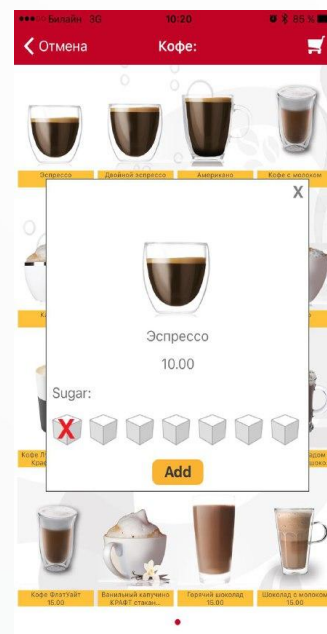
Билайн 3G
10:20
85 %
Отмена
Кофе:

Эспрессо
Двойной эспрессо
Американо
Кофе с молоком

X

Эспрессо
10.00

Sugar:

Add

К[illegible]
Кофе Л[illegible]
Крем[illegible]
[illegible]адом
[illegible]шоко

Кофе ФлэтУайт
15.00
Ванильный капучино КРАФТ стакан...
Горячий шоколад
15.00
Шоколад с молоком
15.00